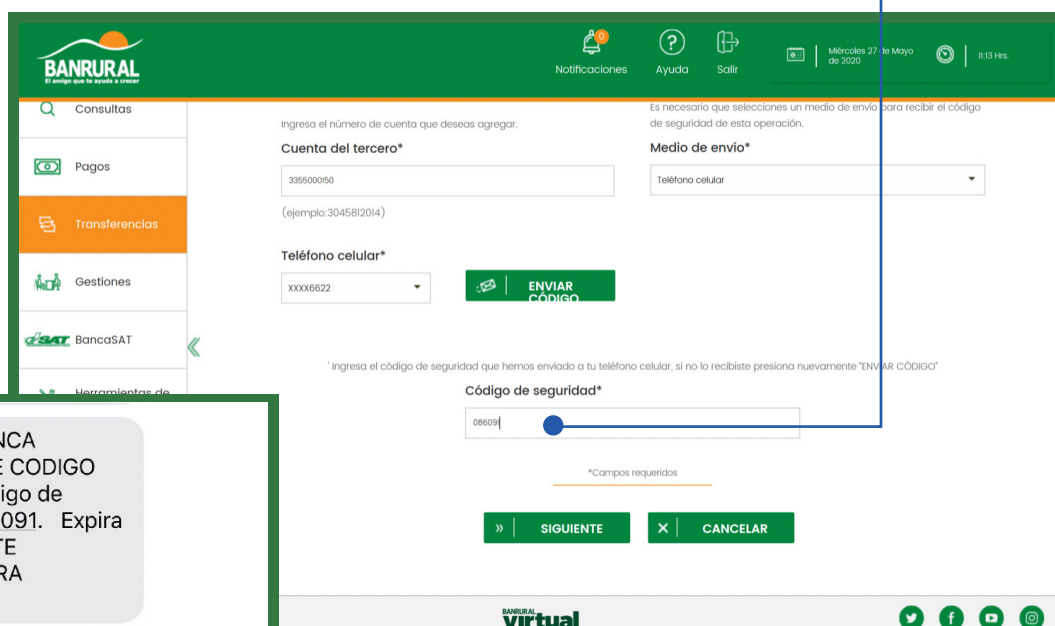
BANRURAL
El amigo que te ayuda a crecer

Notificaciones
Ayuda
Salir
Miércoles 27 de Mayo de 2020
11:13 Hrs.

Consultas
Pagos
Transferencias
Gestiones
BancaSAT
Herramientas de

Ingresa el número de cuenta que deseas agregar.
Cuenta del tercero*
3355000150
(ejemplo:3045812014)

Es necesario que selecciones un medio de envío para recibir el código de seguridad de esta operación.
Medio de envío*
Teléfono celular

Teléfono celular*
XXXX6622
ENVIAR CÓDIGO

Ingresa el código de seguridad que hemos enviado a tu teléfono celular, si no lo recibiste presiona nuevamente "ENVIAR CÓDIGO"
Código de seguridad*
08609

*Campos requeridos

SIGUIENTE
CANCELAR

NCA
E CODIGO
igo de
091. Expira
TE
RA

BANRURAL virtual